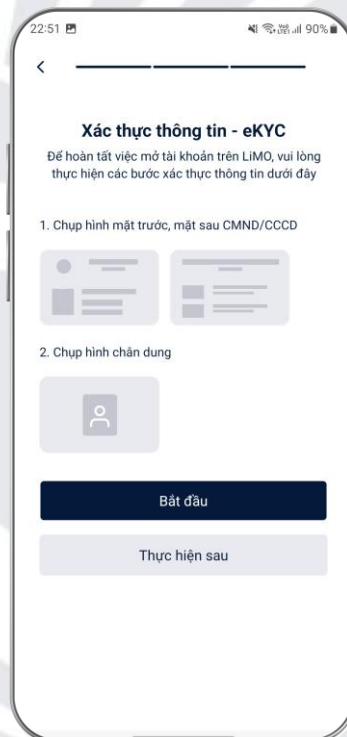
22:51

90%

<

Xác thực thông tin - eKYC

Để hoàn tất việc mở tài khoản trên LiMO, vui lòng thực hiện các bước xác thực thông tin dưới đây

1. Chụp hình mặt trước, mặt sau CMND/CCCD

2. Chụp hình chân dung

Bắt đầu

Thực hiện sau